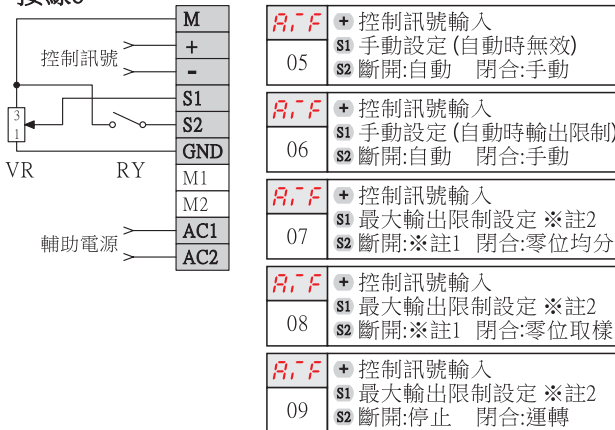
接線3

| M |
|---|
| + |
| - |
| S1 |
| S2 |
| GND |
| M1 |
| M2 |
| AC1 |
| AC2 |

控制訊號

3
1

VR RY

輔助電源

| A.-F | + 控制訊號輸入 |
|---|---|
| 05 | S1 手動設定 (自動時無效) |
| | S2 斷開:自動 閉合:手動 |

| A.-F | + 控制訊號輸入 |
|---|---|
| 06 | S1 手動設定 (自動時輸出限制) |
| | S2 斷開:自動 閉合:手動 |

| A.-F | + 控制訊號輸入 |
|---|---|
| 07 | S1 最大輸出限制設定 ※註2 |
| | S2 斷開:※註1 閉合:零位均分 |

| A.-F | + 控制訊號輸入 |
|---|---|
| 08 | S1 最大輸出限制設定 ※註2 |
| | S2 斷開:※註1 閉合:零位取樣 |

| A.-F | + 控制訊號輸入 |
|---|---|
| 09 | S1 最大輸出限制設定 ※註2 |
| | S2 斷開:停止 閉合:運轉 |